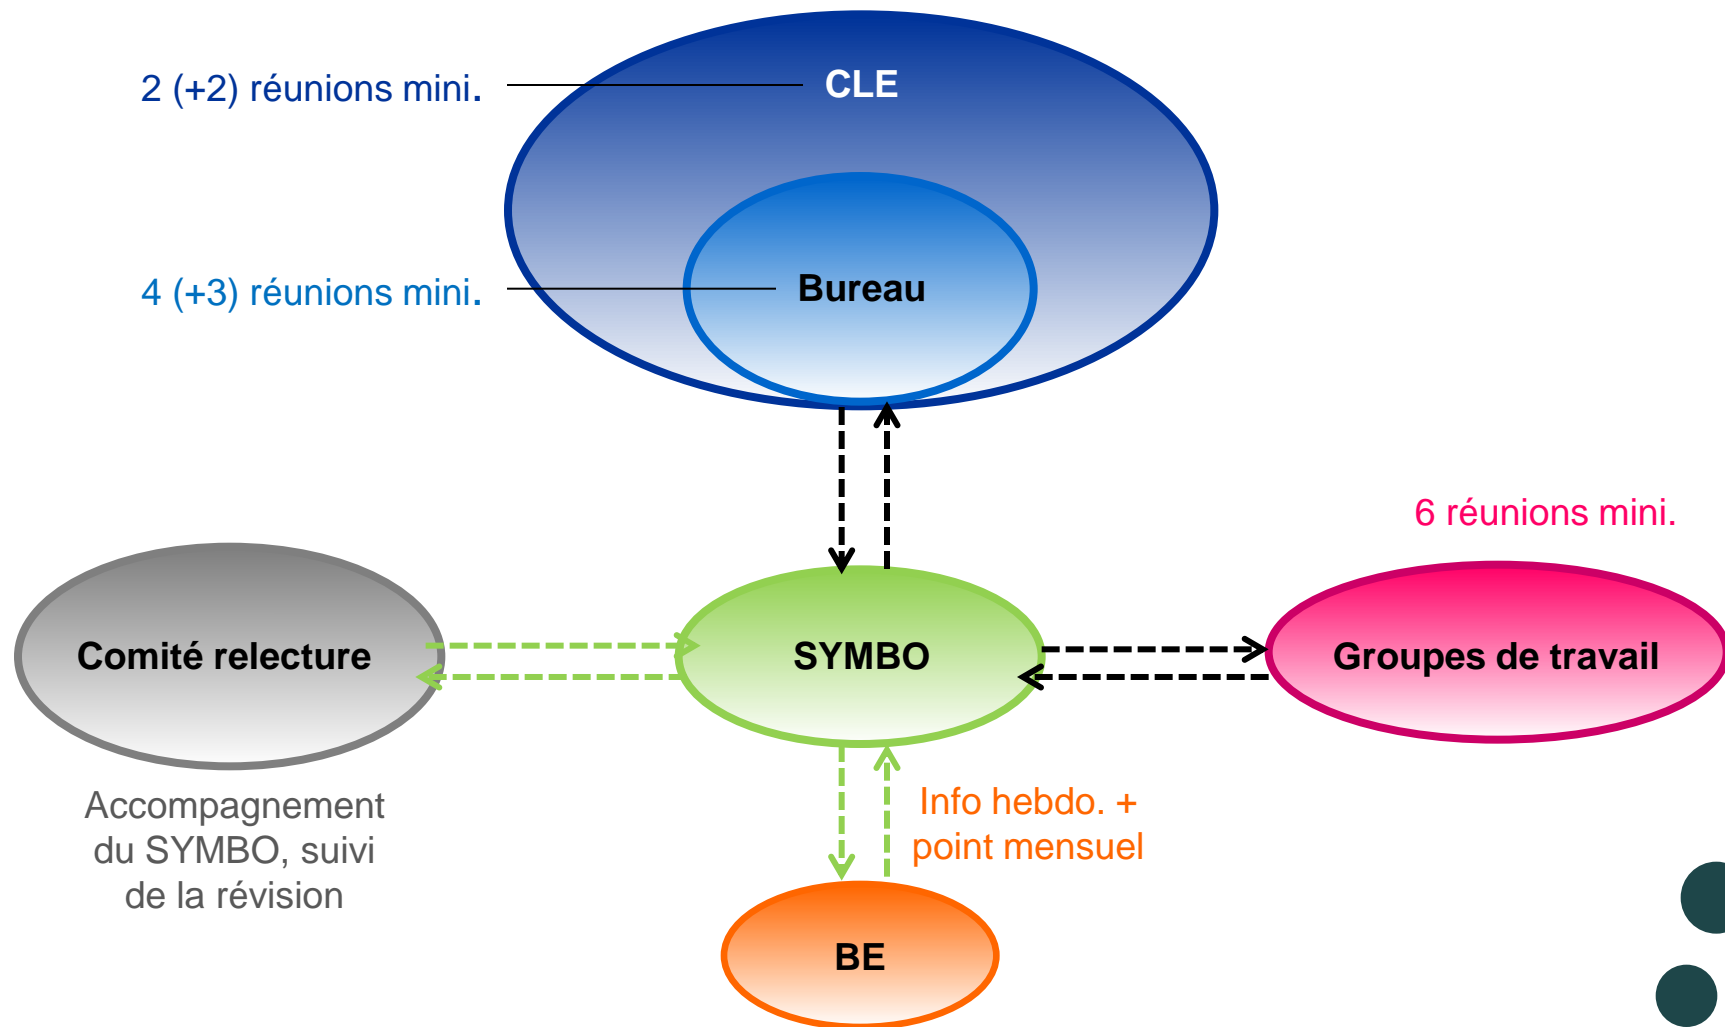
2 (+2) réunions mini.

CLE

4 (+3) réunions mini.

Bureau

6 réunions mini.

Comité relecture

SYMBO

Groupes de travail

Accompagnement du SYMBO, suivi de la révision

Info hebdo. + point mensuel

BE